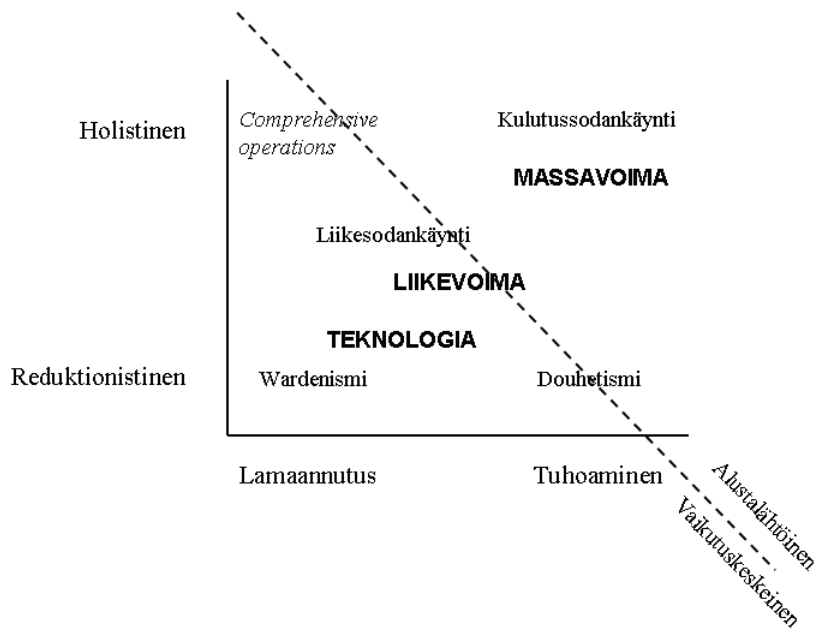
Holistinen

Comprehensive operations

Kulutussodankäynti

MASSAVOIMA

Liikesodankäynti

LIIKEVOIMA

TEKNOLOGIA

Reduktionistinen

Wardenismi

Douhetismi

Lamaannutus

Tuhoaminen

Alustalähtöinen

Vaikutuskeskeinen